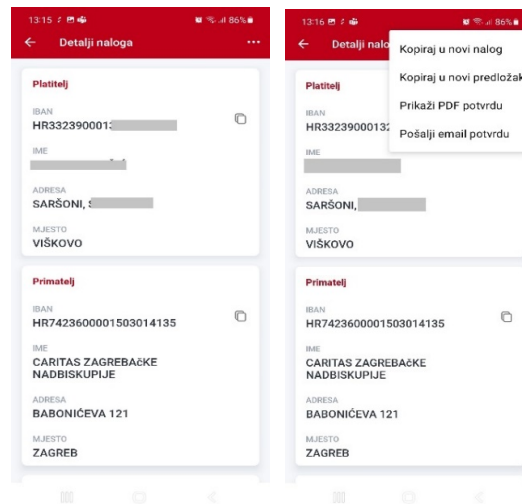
13:15 86%

Detalji naloga

Platitelj

IBAN
HR3323900013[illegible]

IME
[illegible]

ADRESA
SARŠONI, S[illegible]

MJESTO
VIŠKOVO

Primatelj

IBAN
HR7423600001503014135

IME
CARITAS ZAGREBAČKE NADBISKUPIJE

ADRESA
BABONIĆEVA 121

MJESTO
ZAGREB

13:16 86%

Detalji nalo

Kopiraj u novi nalog
Kopiraj u novi predložak
Prikaži PDF potvrdu
Pošalji email potvrdu

Platitelj

IBAN
HR332390001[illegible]

IME
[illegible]

ADRESA
SARŠONI, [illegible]

MJESTO
VIŠKOVO

Primatelj

IBAN
HR7423600001503014135

IME
CARITAS ZAGREBAČKE NADBISKUPIJE

ADRESA
BABONIĆEVA 121

MJESTO
ZAGREB